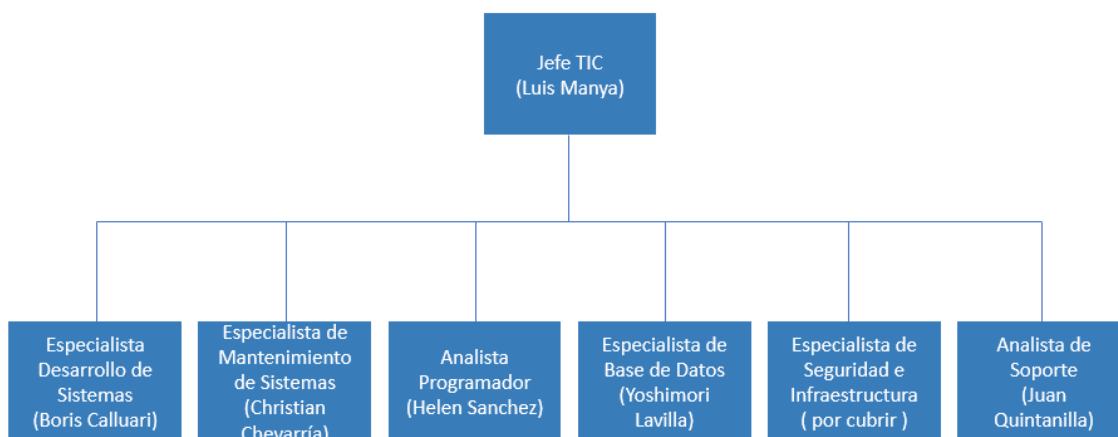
Jefe TIC
(Luis Manya)

Especialista Desarrollo de Sistemas (Boris Calluari)

Especialista de Mantenimiento de Sistemas (Christian Chevarría)

Analista Programador (Helen Sanchez)

Especialista de Base de Datos (Yoshimori Lavilla)

Especialista de Seguridad e Infraestructura ( por cubrir )

Analista de Soporte (Juan Quintanilla)